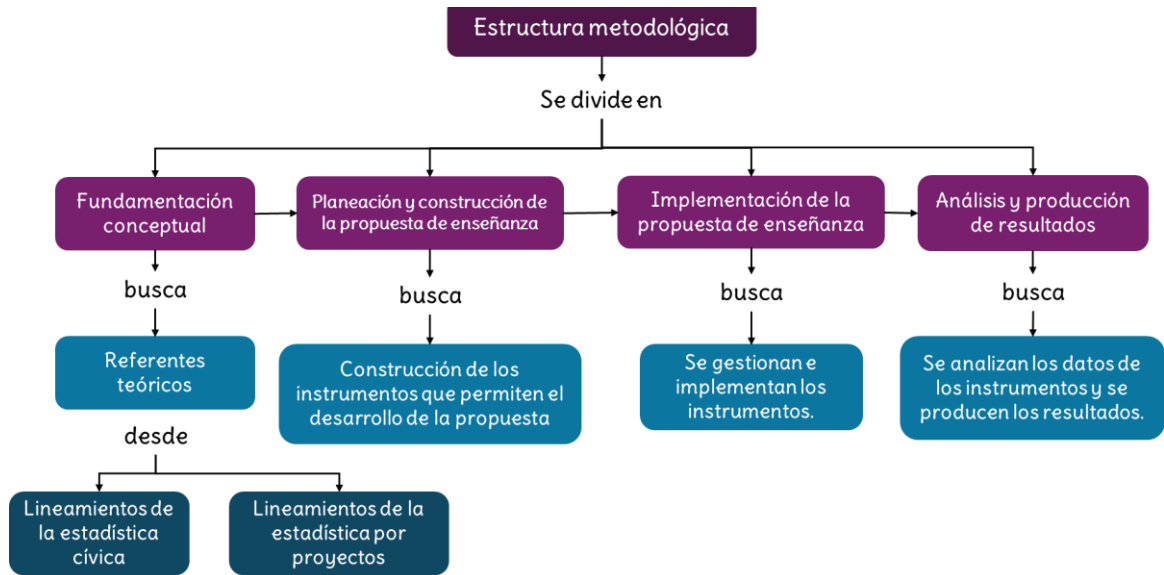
Estructura metodológica

Se divide en

Fundamentación conceptual

Planeación y construcción de la propuesta de enseñanza

Implementación de la propuesta de enseñanza

Análisis y producción de resultados

busca

busca

busca

busca

Referentes teóricos

Construcción de los instrumentos que permiten el desarrollo de la propuesta

Se gestionan e implementan los instrumentos.

Se analizan los datos de los instrumentos y se producen los resultados.

desde

Lineamientos de la estadística cívica

Lineamientos de la estadística por proyectos